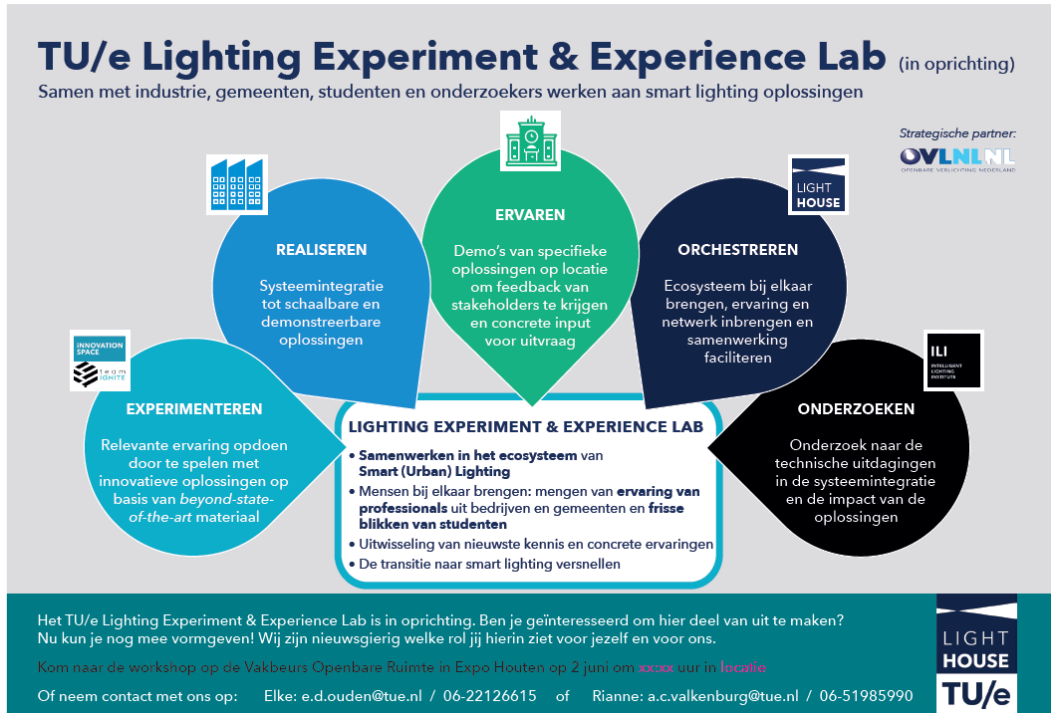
TU/e Lighting Experiment & Experience Lab (in oprichting)
Samen met industrie, gemeenten, studenten en onderzoekers werken aan smart lighting oplossingen

Strategische partner:
OVLNL
OPENBARE VERLICHTING NEDERLAND

ERVAREN
Demo's van specifieke oplossingen op locatie om feedback van stakeholders te krijgen en concrete input voor uitvraag

REALISEREN
Systeemintegratie tot schaalbare en demonstreerbare oplossingen

LIGHT HOUSE

ORCHESTREREN
Ecosysteem bij elkaar brengen, ervaring en netwerk inbrengen en samenwerking faciliteren

INNOVATION SPACE
team IGNITE

EXPERIMENTEREN
Relevante ervaring opdoen door te spelen met innovatieve oplossingen op basis van *beyond-state-of-the-art* materiaal

ILI
INTELLIGENT LIGHTING INSTITUTE

ONDERZOEKEN
Onderzoek naar de technische uitdagingen in de systeemintegratie en de impact van de oplossingen

LIGHTING EXPERIMENT & EXPERIENCE LAB
• **Samenwerken in het ecosysteem** van **Smart (Urban) Lighting**
• Mensen bij elkaar brengen: mengen van **ervaring van professionals** uit bedrijven en gemeenten en **frisse blikken van studenten**
• Uitwisseling van nieuwste kennis en concrete ervaringen
• De transitie naar smart lighting versnellen

Het TU/e Lighting Experiment & Experience Lab is in oprichting. Ben je geïnteresseerd om hier deel van uit te maken? Nu kun je nog mee vormgeven! Wij zijn nieuwsgierig welke rol jij hierin ziet voor jezelf en voor ons.

Kom naar de workshop op de Vakbeurs Openbare Ruimte in Expo Houten op 2 juni om xx:xx uur in locatie

Of neem contact met ons op: Elke: e.d.ouden@tue.nl / 06-22126615 of Rianne: a.c.valkenburg@tue.nl / 06-51985990

LIGHT HOUSE
TU/e